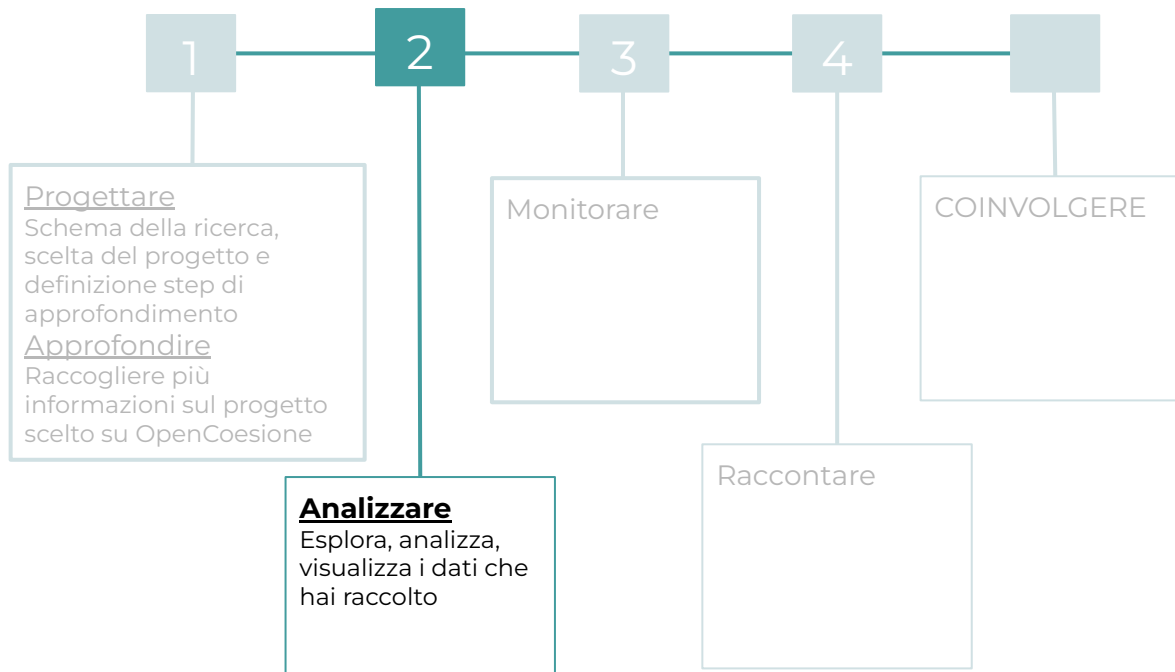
1

2

3

4

Progettare
Schema della ricerca, scelta del progetto e definizione step di approfondimento
Approfondire
Raccogliere più informazioni sul progetto scelto su OpenCoesione

Analizzare
Esplora, analizza, visualizza i dati che hai raccolto

Monitorare

Raccontare

COINVOLGERE